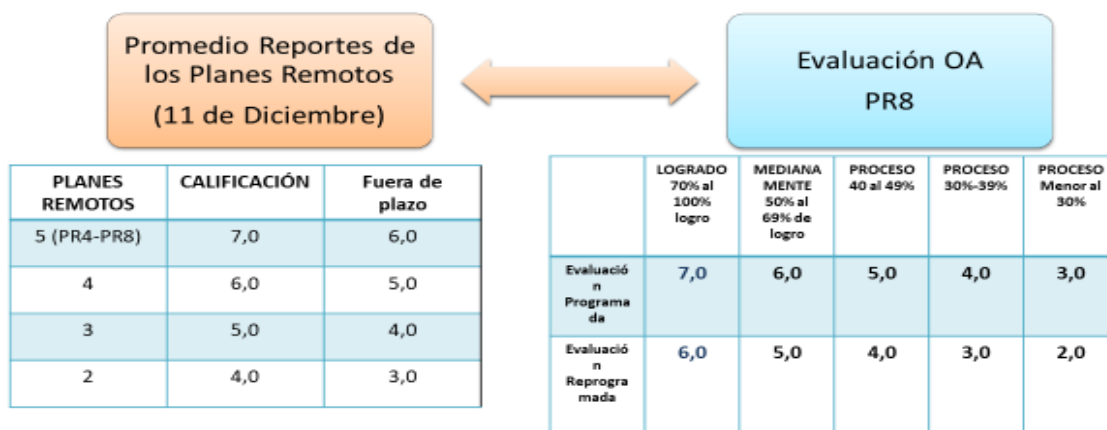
Promedio Reportes de los Planes Remotos
(11 de Diciembre)

Evaluación OA
PR8

| PLANES REMOTOS | CALIFICACIÓN | Fuera de plazo |
|---|---|---|
| 5 (PR4-PR8) | 7,0 | 6,0 |
| 4 | 6,0 | 5,0 |
| 3 | 5,0 | 4,0 |
| 2 | 4,0 | 3,0 |

| | LOGRADO 70% al 100% logro | MEDIANAMENTE 50% al 69% de logro | PROCESO 40 al 49% | PROCESO 30%-39% | PROCESO Menor al 30% |
|---|---|---|---|---|---|
| Evaluación Programada | 7,0 | 6,0 | 5,0 | 4,0 | 3,0 |
| Evaluación Reprogramada | 6,0 | 5,0 | 4,0 | 3,0 | 2,0 |